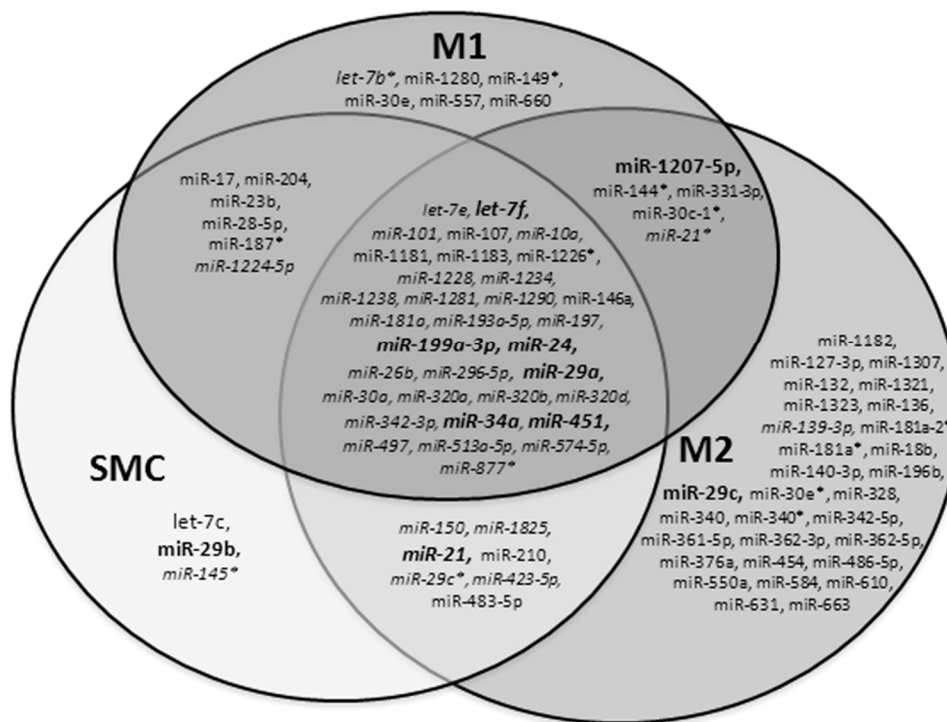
M1

let-7b*, miR-1280, miR-149*, miR-30e, miR-557, miR-660

miR-17, miR-204, miR-23b, miR-28-5p, miR-187* miR-1224-5p

miR-1207-5p, miR-144*, miR-331-3p, miR-30c-1*, miR-21*

let-7e, let-7f, miR-101, miR-107, miR-10a, miR-1181, miR-1183, miR-1226*, miR-1228, miR-1234, miR-1238, miR-1281, miR-1290, miR-146a, miR-181a, miR-193a-5p, miR-197, miR-199a-3p, miR-24, miR-26b, miR-296-5p, miR-29a, miR-30a, miR-320a, miR-320b, miR-320d, miR-342-3p, miR-34a, miR-451, miR-497, miR-513a-5p, miR-574-5p, miR-877*

miR-1182, miR-127-3p, miR-1307, miR-132, miR-1321, miR-1323, miR-136, miR-139-3p, miR-181a-2*, miR-181a*, miR-18b, miR-140-3p, miR-196b, miR-29c, miR-30e*, miR-328, miR-340, miR-340*, miR-342-5p, miR-361-5p, miR-362-3p, miR-362-5p, miR-376a, miR-454, miR-486-5p, miR-550a, miR-584, miR-610, miR-631, miR-663

M2

SMC

let-7c, miR-29b, miR-145*

miR-150, miR-1825, miR-21, miR-210, miR-29c*, miR-423-5p, miR-483-5p